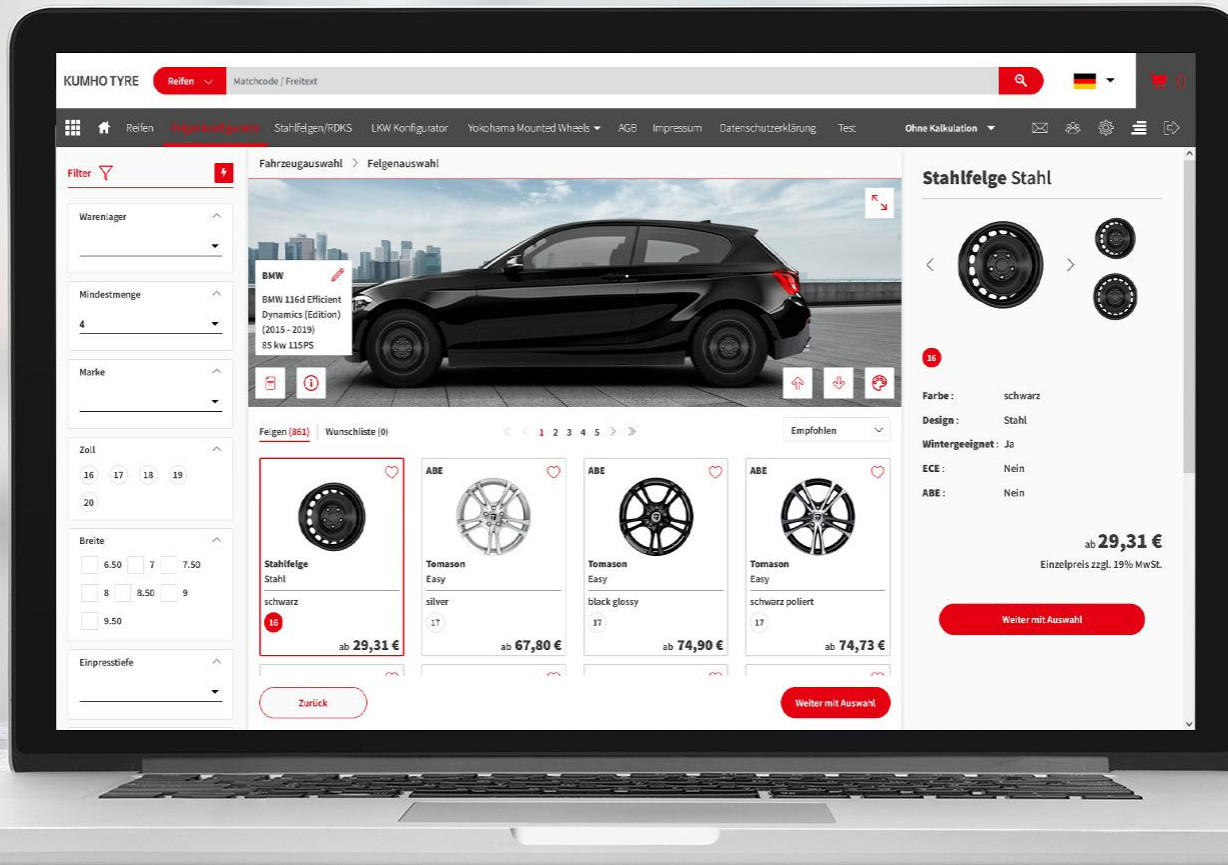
KUMHO TYRE Reifen Matchcode / Freitext

Reifen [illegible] Stahlfelgen/RDKS LKW Konfigurator Yokohama Mounted Wheels AGB Impressum Datenschutzerklärung Test Ohne Kalkulation

Filter

Warenlager

Mindestmenge
4

Marke

Zoll
16 17 18 19 20

Breite
6.50 7 7.50
8 8.50 9
9.50

Einpresstiefe

Fahrzeugauswahl > Felgenauswahl

BMW
BMW 116d Efficient Dynamics (Edition) (2015 - 2019) 85 kw 115PS

Felgen (861) Wunschliste (0)
1 2 3 4 5
Empfohlen

Stahlfelge
Stahl
schwarz
16
ab 29,31 €

ABE
Tomason
Easy
silver
17
ab 67,80 €

ABE
Tomason
Easy
black glossy
17
ab 74,90 €

ABE
Tomason
Easy
schwarz poliert
17
ab 74,73 €

Zurück
Weiter mit Auswahl

Stahlfelge Stahl
16
Farbe : schwarz
Design : Stahl
Wintergeeignet : Ja
ECE : Nein
ABE : Nein

ab 29,31 €
Einzelpreis zzgl. 19% MwSt.

Weiter mit Auswahl